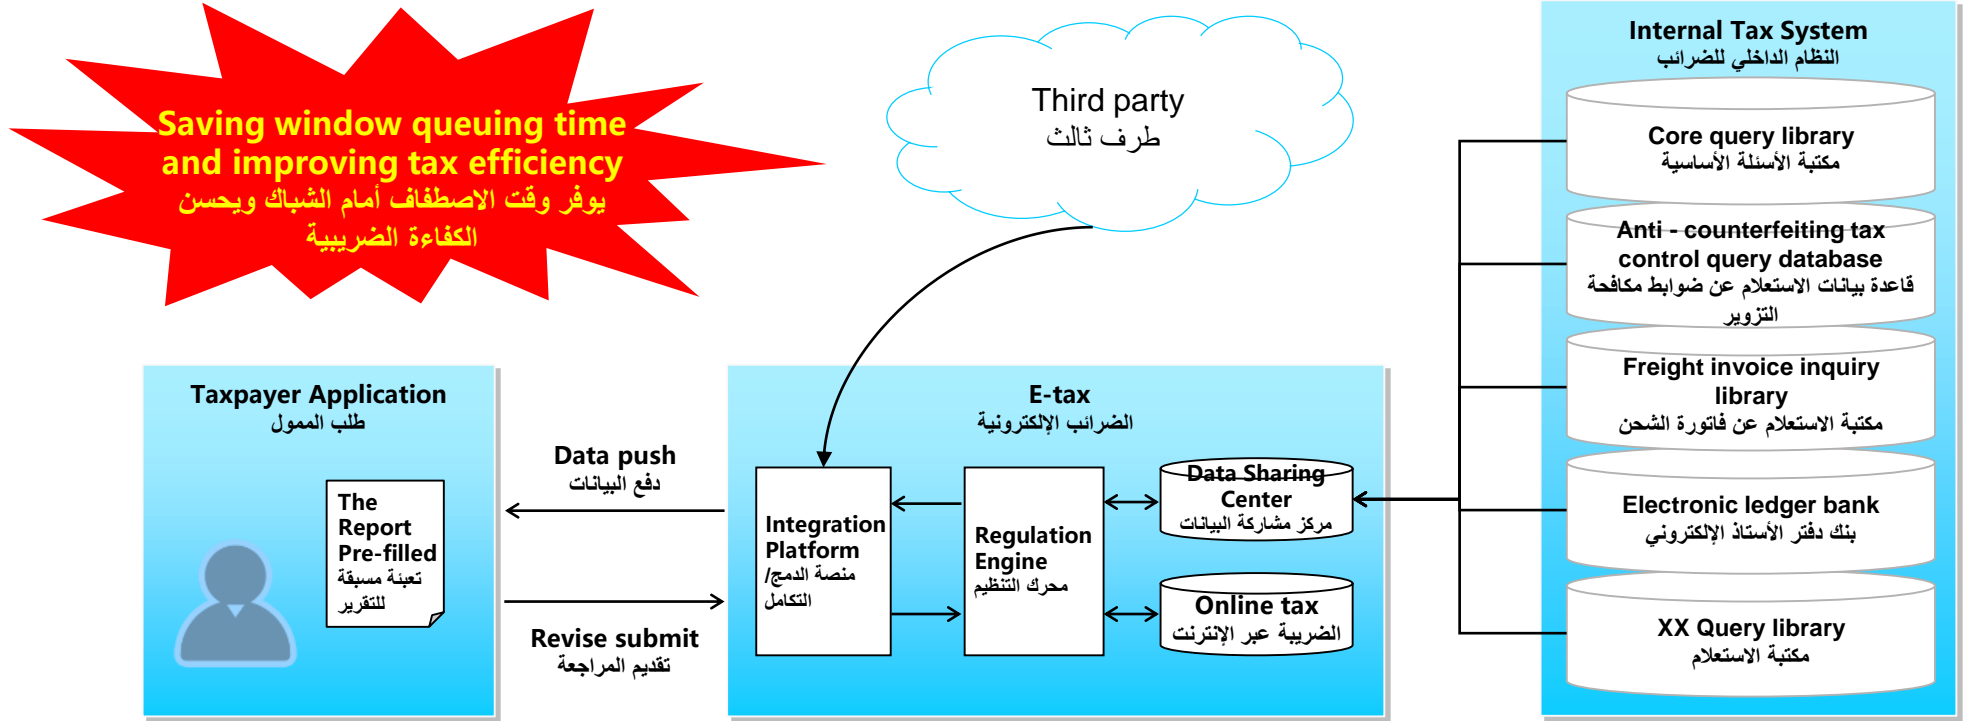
Saving window queuing time and improving tax efficiency
يوفر وقت الاصطفاف أمام الشباك ويحسن الكفاءة الضريبية

Third party
طرف ثالث

Internal Tax System
النظام الداخلي للضرائب

Core query library
مكتبة الأسئلة الأساسية

Anti - counterfeiting tax control query database
قاعدة بيانات الاستعلام عن ضوابط مكافحة التزوير

Freight invoice inquiry library
مكتبة الاستعلام عن فاتورة الشحن

Electronic ledger bank
بنك دفتر الأستاذ الإلكتروني

XX Query library
مكتبة الاستعلام

Taxpayer Application
طلب الممول

The Report Pre-filled
تعبئة مسبقة للتقرير

Data push
دفع البيانات

Revise submit
تقديم المراجعة

E-tax
الضرائب الإلكترونية

Integration Platform
منصة الدمج/ التكامل

Regulation Engine
محرك التنظيم

Data Sharing Center
مركز مشاركة البيانات

Online tax
الضريبة عبر الإنترنت